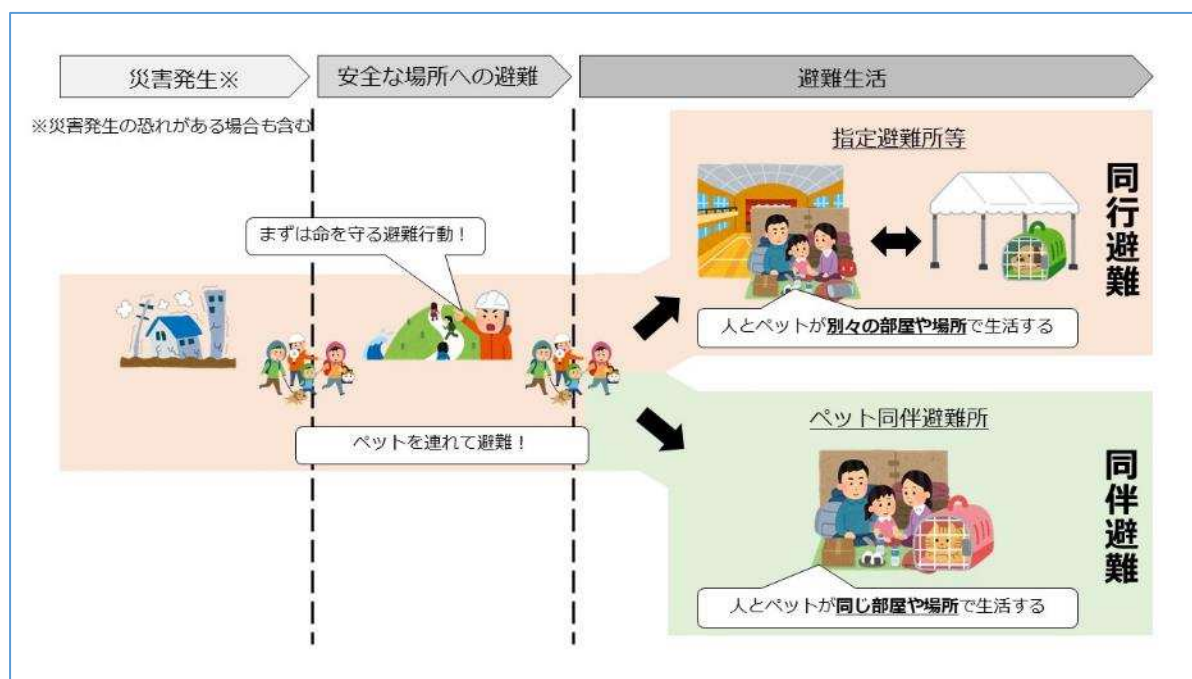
災害発生※

安全な場所への避難

避難生活

※災害発生の恐れがある場合も含む

まずは命を守る避難行動！

ペットを連れて避難！

指定避難所等

人とペットが別々の部屋や場所で生活する

同行避難

ペット同伴避難所

人とペットが同じ部屋や場所で生活する

同伴避難